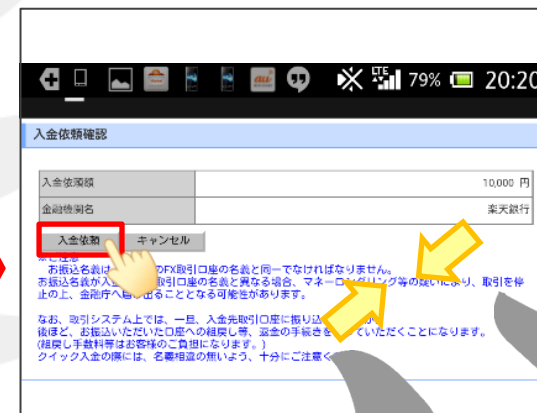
LTE 79% 20:20

入金依頼確認

| 入金依頼額 | 10,000 円 |
|---|---|
| 金融機関名 | 楽天銀行 |

入金依頼　キャンセル

※ご注意
お振込名義はお客様の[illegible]FX取引口座の名義と同一でなければなりません。
お振込名義が入金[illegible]取引口座の名義と異なる場合、マネーロ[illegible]ダリング等の疑いにより、取引を停止の上、金融庁へ届け出ることとなる可能性があります。

なお、取引システム上では、一旦、入金先取引口座に振り込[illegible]後ほど、お振込いただいた口座への組戻し等、返金の手続きを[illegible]ていただくことになります。
(組戻し手数料等はお客様のご負担になります。)
クイック入金の際には、名義相違の無いよう、十分にご注意く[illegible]